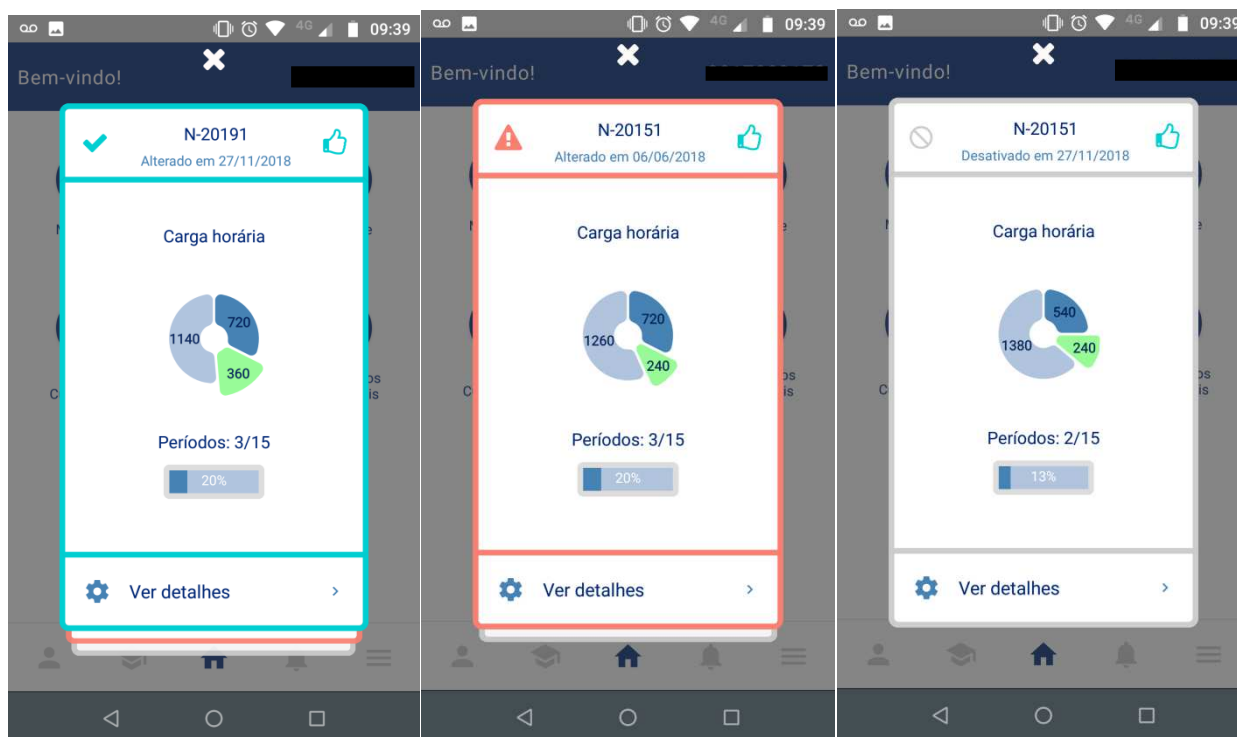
4G 09:39

Bem-vindo!

N-20191
Alterado em 27/11/2018

Carga horária

1140
720
360

Períodos: 3/15

20%

Ver detalhes

4G 09:39

Bem-vindo!

N-20151
Alterado em 06/06/2018

Carga horária

1260
720
240

Períodos: 3/15

20%

Ver detalhes

4G 09:39

Bem-vindo!

N-20151
Desativado em 27/11/2018

Carga horária

1380
540
240

Períodos: 2/15

13%

Ver detalhes